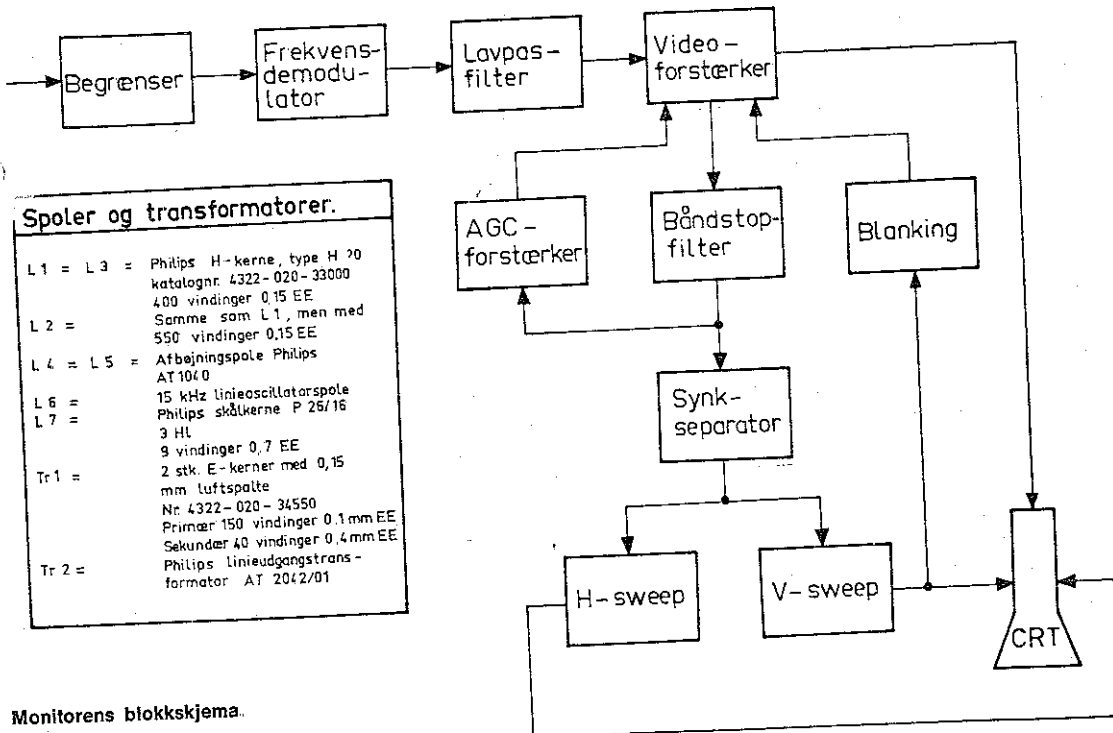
Begrænser

Frekvens-demodulator

Lavpas-filter

Video-forstærker

AGC-forstærker

Båndstop-filter

Blanking

Synk-separator

H-sweep

V-sweep

CRT

Spoler og transformatorer.

L 1 = L 3 = Philips H-kerne, type H 20 katalognr. 4322-020-33000 400 vindinger 0,15 EE

L 2 = Samme som L 1, men med 550 vindinger 0,15 EE

L 4 = L 5 = Afbøjningspole Philips AT 1040

L 6 = 15 kHz linieoscillatorspole

L 7 = Philips skålkerne P 26/16 3 HL 9 vindinger 0,7 EE

Tr 1 = 2 stk. E-kerner med 0,15 mm luftspalte Nr. 4322-020-34550 Primær 150 vindinger 0,1 mm EE Sekundær 40 vindinger 0,4 mm EE

Tr 2 = Philips linieudgangstransformator AT 2042/01

Monitorens blokkskjema.